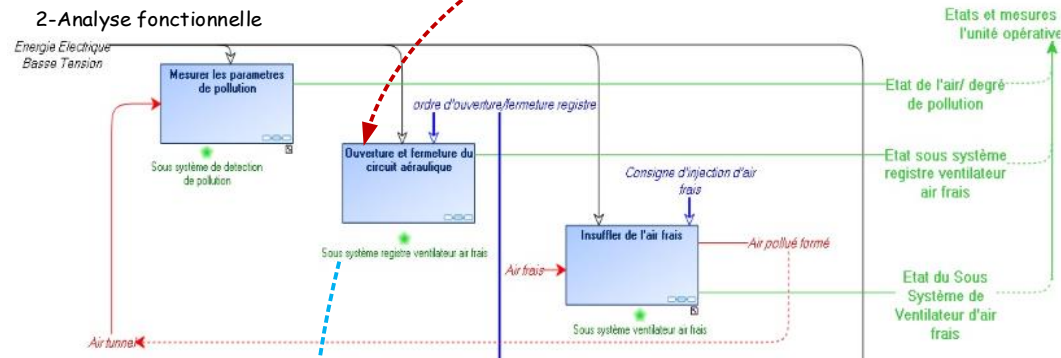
2-Analyse fonctionnelle

Energie Electique Basse Tension

Etats et mesures l'unité opérative

Mesurer les parametres de pollution

Sous système de detection de pollution

Etat de l'air/ degré de pollution

ordre d'ouverture/fermeture registre

Ouverture et fermeture du circuit aéraulique

Sous système registre ventilateur air frais

Etat sous système registre ventilateur air frais

Consigne d'injection d'air frais

Insuffler de l'air frais

Air pollué formé

Air frais

Sous système ventilateur air frais

Etat du Sous Système de Ventilateur d'air frais

Air tunnel